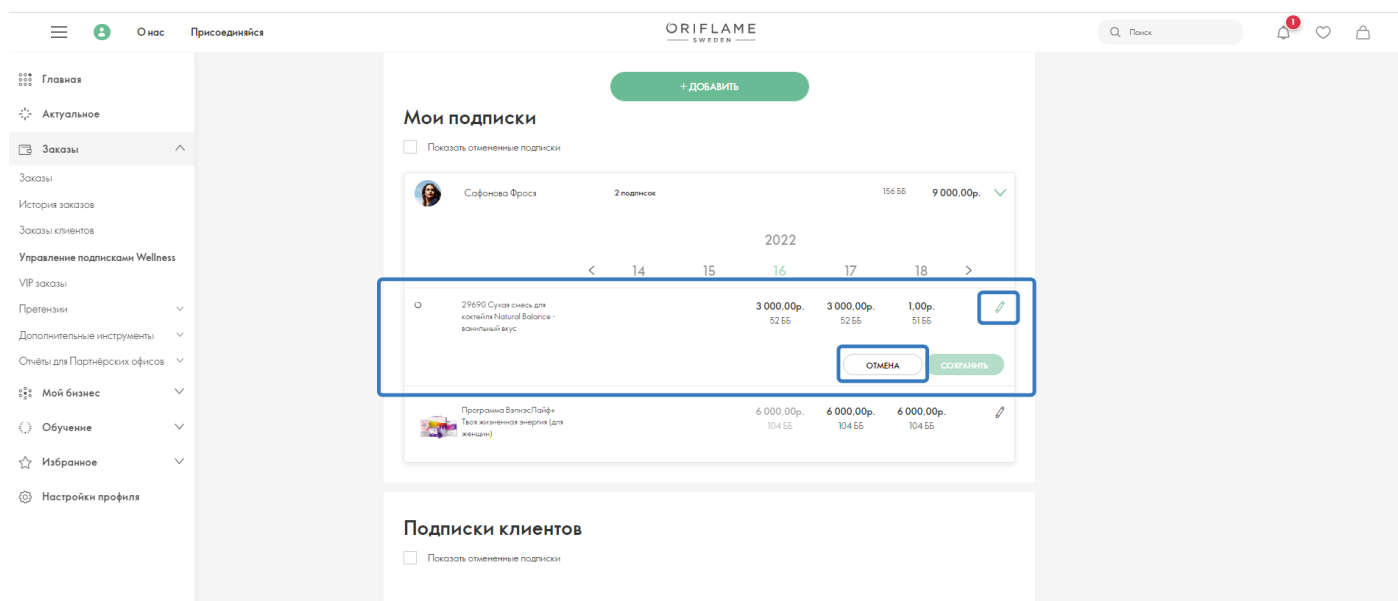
О нас Присоединяйся

ORIFLAME
SWEDEN

Поиск

1

Главная
Актуальное
Заказы
Заказы
История заказов
Заказы клиентов
Управление подписками Wellness
VIP заказы
Претензии
Дополнительные инструменты
Отчёты для Партнёрских офисов
Мой бизнес
Обучение
Избранное
Настройки профиля

+ ДОБАВИТЬ

Мои подписки

Показать отмененные подписки

Сафонова Фрося 2 подписок 156 ББ 9 000,00р.

2022

14 15 16 17 18

| | 14 | 15 | 16 | 17 | 18 |
|---|---|---|---|---|---|
| 29690 Сухая смесь для коктейля Natural Balance - ванильный вкус | | | 3 000,00р. 52 ББ | 3 000,00р. 52 ББ | 1,00р. 51 ББ |
| Программа ВэлнэсЛайф+ Твоя жизненная энергия (для женщин) | | | 6 000,00р. 104 ББ | 6 000,00р. 104 ББ | 6 000,00р. 104 ББ |

ОТМЕНА СОХРАНИТЬ

Подписки клиентов

Показать отмененные подписки